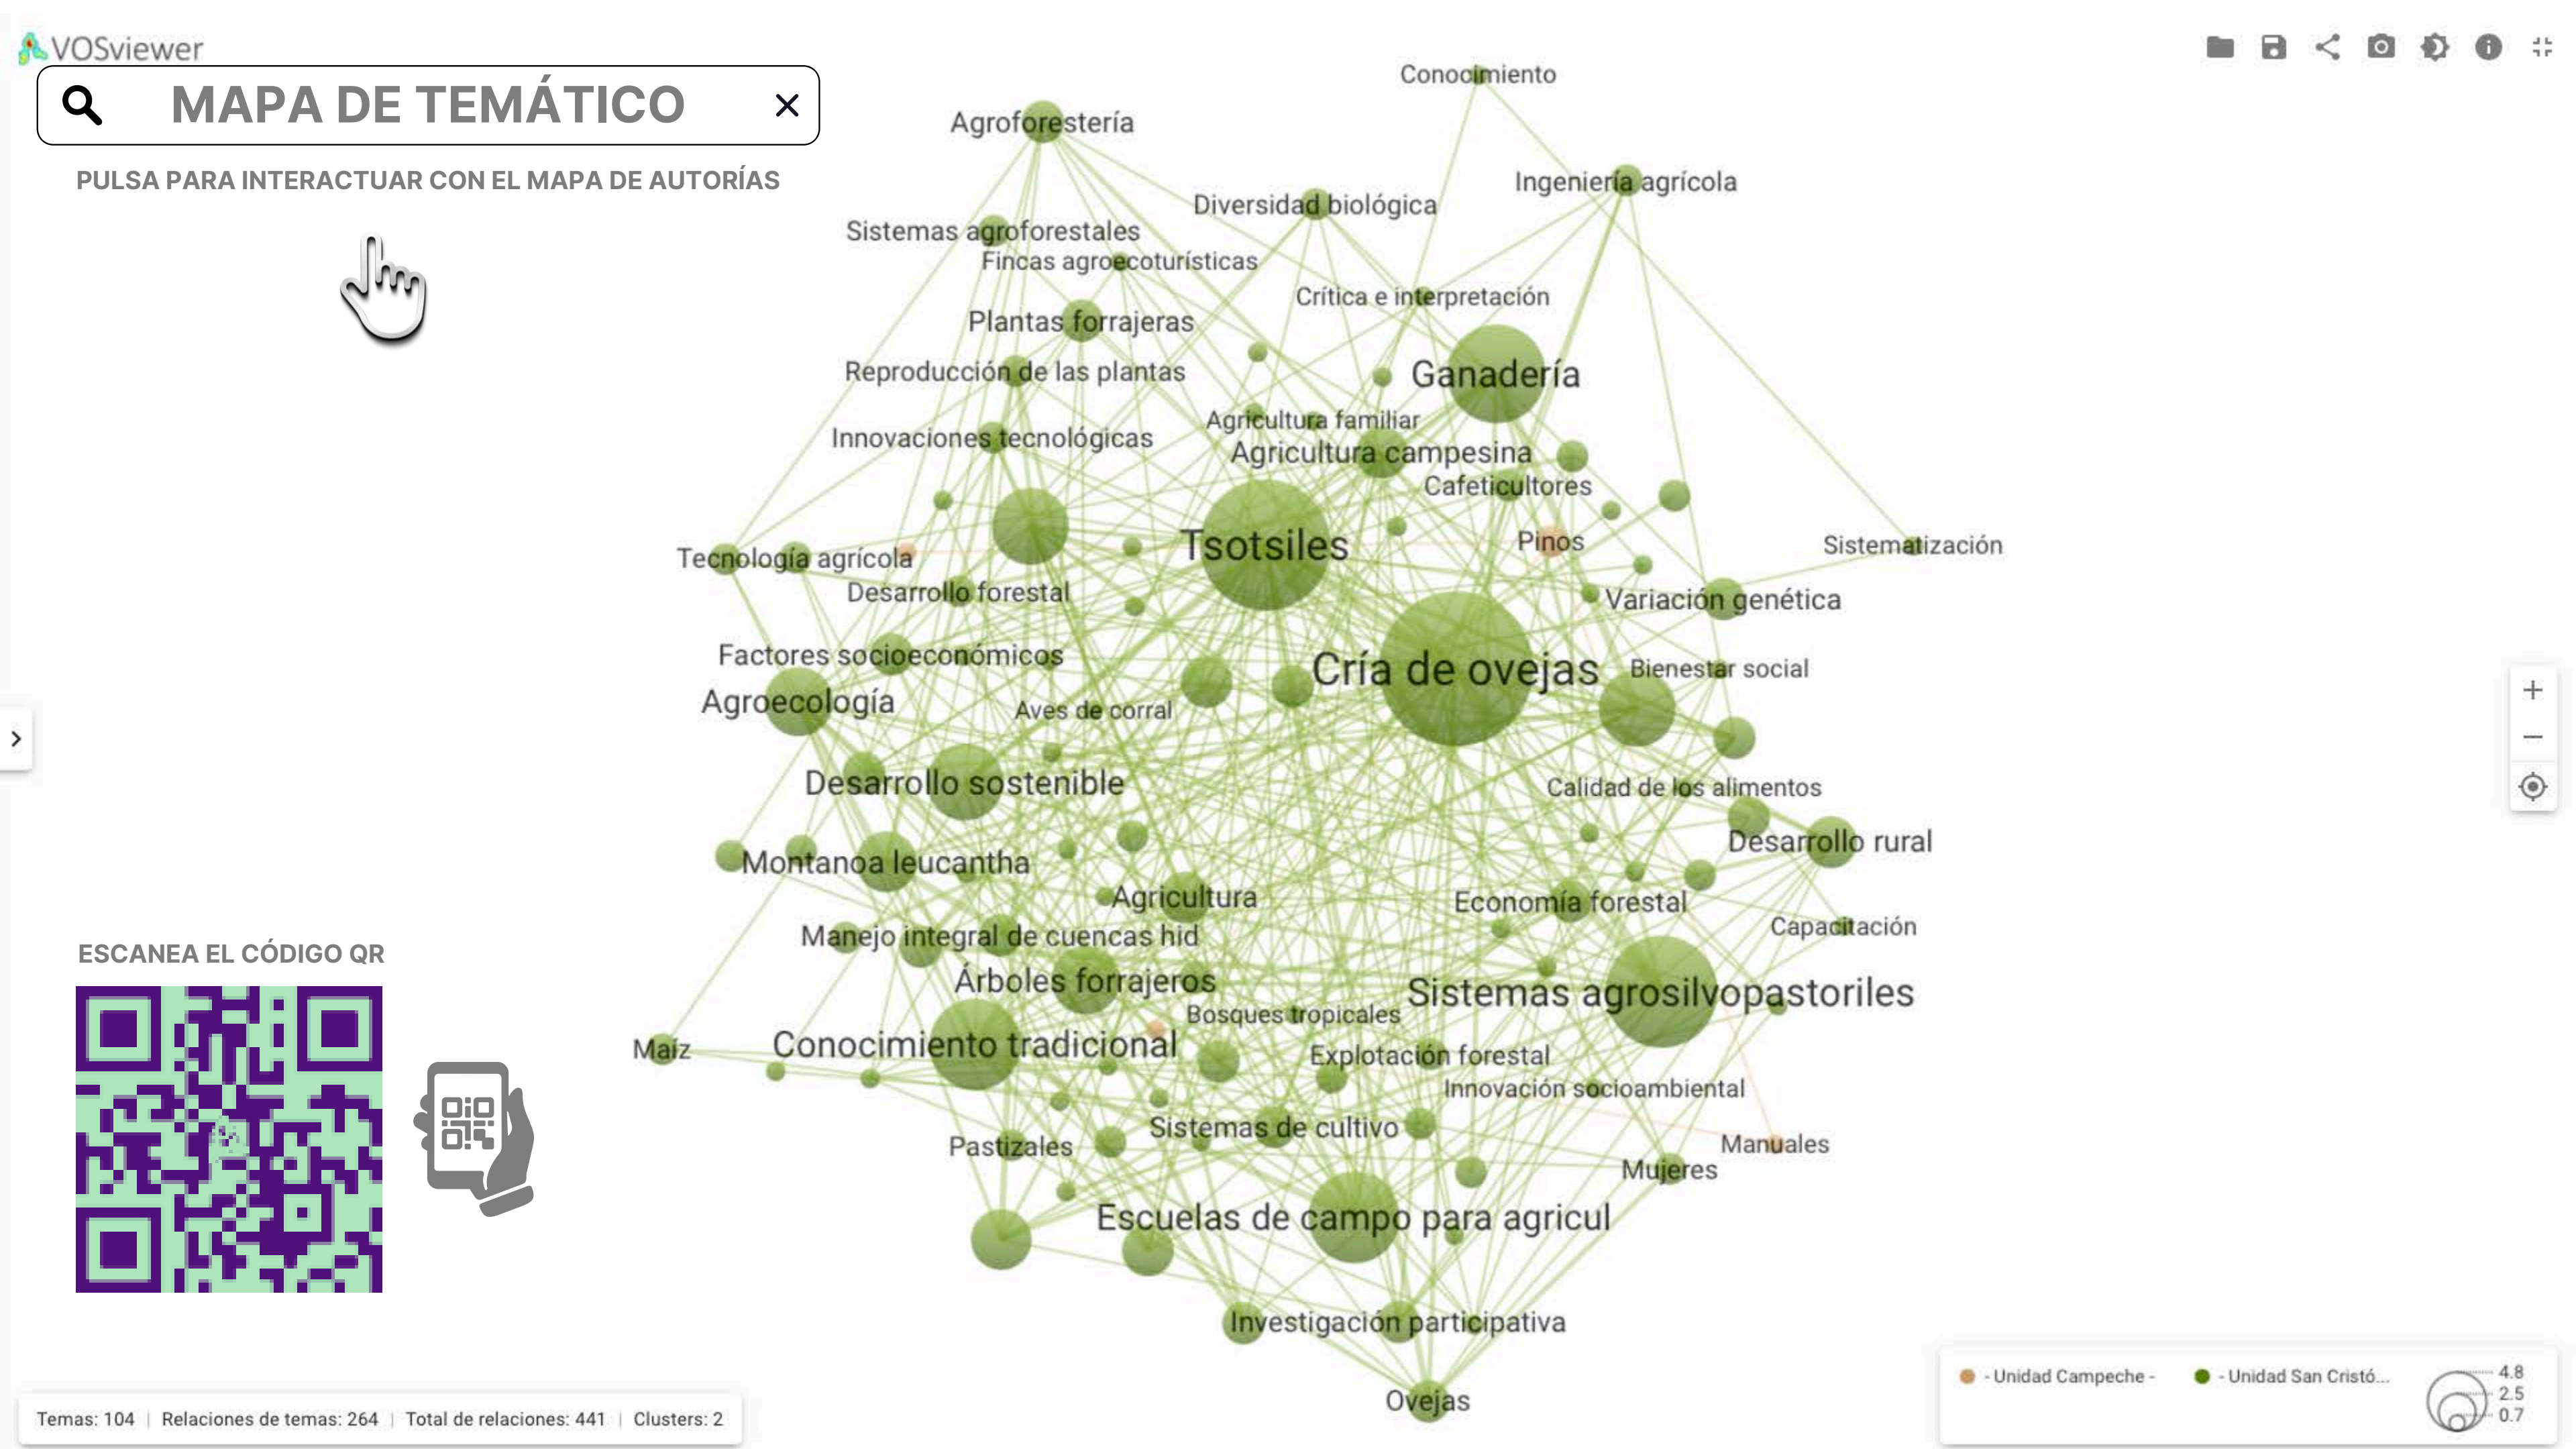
VOSviewer

MAPA DE TEMÁTICO

PULSA PARA INTERACTUAR CON EL MAPA DE AUTORÍAS

ESCANEA EL CÓDIGO QR

Conocimiento
Agroforestería
Ingeniería agrícola
Diversidad biológica
Sistemas agroforestales
Fincas agroecoturísticas
Crítica e interpretación
Plantas forrajeras
Ganadería
Reproducción de las plantas
Agricultura familiar
Innovaciones tecnológicas
Agricultura campesina
Cafeticultores
Tsotsiles
Pinos
Sistematización
Tecnología agrícola
Desarrollo forestal
Variación genética
Factores socioeconómicos
Cría de ovejas
Bienestar social
Agroecología
Aves de corral
Desarrollo sostenible
Calidad de los alimentos
Desarrollo rural
Montanoa leucantha
Agricultura
Economía forestal
Capacitación
Manejo integral de cuencas hid
Árboles forrajeros
Sistemas agrosilvopastoriles
Bosques tropicales
Maíz
Conocimiento tradicional
Explotación forestal
Innovación socioambiental
Sistemas de cultivo
Pastizales
Manuales
Mujeres
Escuelas de campo para agricul
Investigación participativa
Ovejas

Temas: 104 | Relaciones de temas: 264 | Total de relaciones: 441 | Clusters: 2

- Unidad Campeche - - Unidad San Cristó...
4.8
2.5
0.7